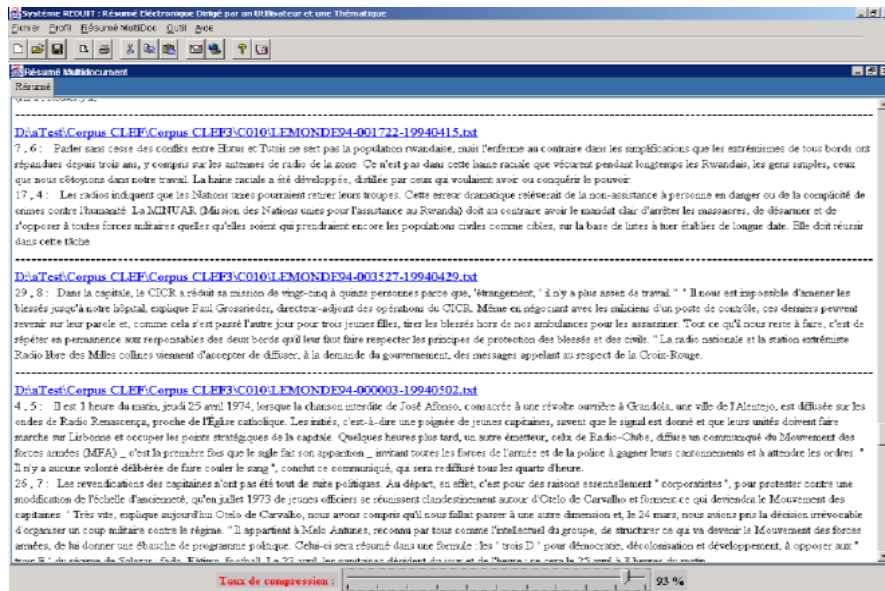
Système REDUIT : Résumé Electronique Dirigé par un Utilisateur et une Thématique

Fichier Profil Résumé MultiDoc Outil Aide

Résumé Multidocument

Résumé

D:\aTest\Corpus CLEF\Corpus CLEF3\C010\LEMONDE94-001722-19940415.txt

7 , 6 : Parler sans cesse des conflits entre Hutus et Tutsis ne sert pas la population rwandaise, mais l'enferme au contraire dans les simplifications que les extrémistes de tous bords ont répandues depuis trois ans, y compris sur les antennes de radio de la zone. Ce n'est pas dans cette haine raciale que vécurent pendant longtemps les Rwandais, les gens simples, ceux que nous côtoyons dans notre travail. La haine raciale a été développée, distillée par ceux qui voulaient avoir ou conquérir le pouvoir.

17 , 4 : Les radios indiquent que les Nations unies pourraient retirer leurs troupes. Cette erreur dramatique relèverait de la non-assistance à personne en danger ou de la complicité de crimes contre l'humanité. La MINUAR (Mission des Nations unies pour l'assistance au Rwanda) doit au contraire avoir le mandat clair d'arrêter les massacres, de désarmer et de s'opposer à toutes forces militaires quelles qu'elles soient qui prendraient encore les populations civiles comme cibles, sur la base de listes à tuer établies de longue date. Elle doit réussir dans cette tâche.

D:\aTest\Corpus CLEF\Corpus CLEF3\C010\LEMONDE94-003527-19940429.txt

29 , 8 : Dans la capitale, le CICR a réduit sa mission de vingt-cinq à quinze personnes parce que, 'étrangement, ' il n'y a plus assez de travail. " " Il nous est impossible d'amener les blessés jusqu'à notre hôpital, explique Paul Grossrieder, directeur-adjoint des opérations du CICR. Même en négociant avec les miliciens d'un poste de contrôle, ces derniers peuvent revenir sur leur parole et, comme cela s'est passé l'autre jour pour trois jeunes filles, tirer les blessés hors de nos ambulances pour les assassiner. Tout ce qu'il nous reste à faire, c'est de répéter en permanence aux responsables des deux bords qu'il leur faut faire respecter les principes de protection des blessés et des civils. " La radio nationale et la station extrémiste Radio libre des Milles collines viennent d'accepter de diffuser, à la demande du gouvernement, des messages appelant au respect de la Croix-Rouge.

D:\aTest\Corpus CLEF\Corpus CLEF3\C010\LEMONDE94-000003-19940502.txt

4 , 5 : Il est 1 heure du matin, jeudi 25 avril 1974, lorsque la chanson interdite de José Afonso, consacrée à une révolte ouvrière à Grandola, une ville de l'Alentejo, est diffusée sur les ondes de Radio Renascença, proche de l'Eglise catholique. Les initiés, c'est-à-dire une poignée de jeunes capitaines, savent que le signal est donné et que leurs unités doivent faire marche sur Lisbonne et occuper les postes stratégiques de la capitale. Quelques heures plus tard, un autre émetteur, celui de Radio-Clube, diffuse un communiqué du Mouvement des forces armées (MFA) _ c'est la première fois que le sigle fait son apparition _ invitant toutes les forces de l'armée et de la police à gagner leurs cantonnements et à attendre les ordres. " Il n'y a aucune volonté délibérée de faire couler le sang ", conclut ce communiqué, qui sera rediffusé tous les quarts d'heure.

26 , 7 : Les revendications des capitaines n'ont pas été tout de suite politiques. Au départ, en effet, c'est pour des raisons essentiellement " corporatistes ", pour protester contre une modification de l'échelle d'ancienneté, qu'en juillet 1973 de jeunes officiers se réunissent clandestinement autour d'Otelo de Carvalho et forment ce qui deviendra le Mouvement des capitaines. " Très vite, explique aujourd'hui Otelo de Carvalho, nous avons compris qu'il nous fallait passer à une autre dimension et, le 24 mars, nous avions pris la décision irrévocable d'organiser un coup militaire contre le régime. " Il appartient à Melo Antunes, reconnu par tous comme l'intellectuel du groupe, de structurer ce qui va devenir le Mouvement des forces armées, de lui donner une ébauche de programme politique. Celui-ci sera résumé dans une formule : les ' trois D ' pour démocratie, décolonisation et développement, à opposer aux " trois F " du régime de Salazar : fado, Fátima, football. Le 23 avril, les capitaines décident du jour et de l'heure : ce sera le 25 avril à 3 heures du matin.

Taux de compression : 93 %